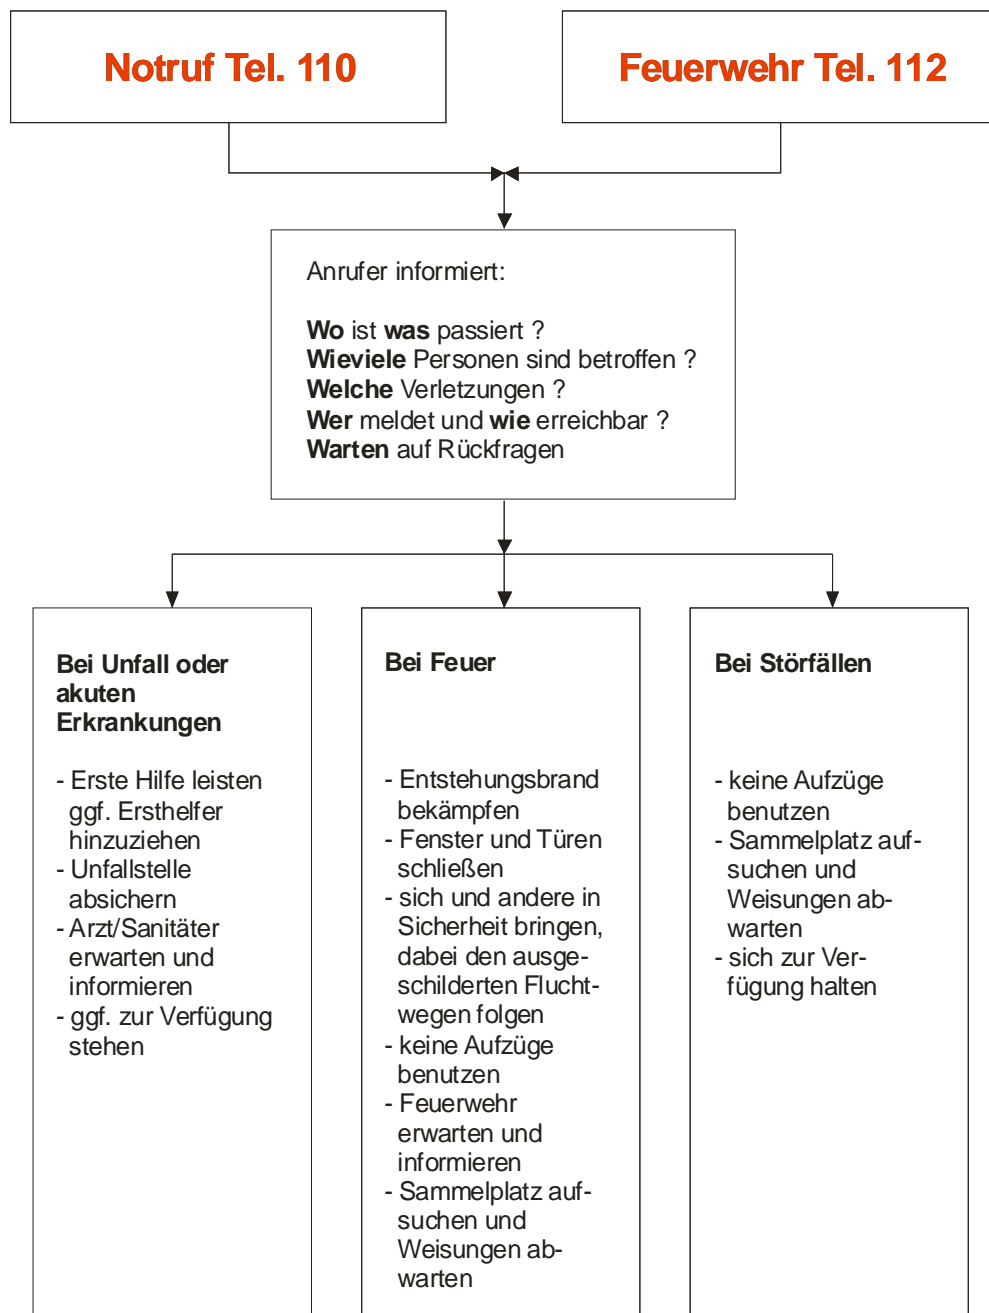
Notruf Tel. 110

Feuerwehr Tel. 112

Anrufer informiert:

**Wo** ist **was** passiert ?
**Wieviele** Personen sind betroffen ?
**Welche** Verletzungen ?
**Wer** meldet und **wie** erreichbar ?
**Warten** auf Rückfragen

**Bei Unfall oder akuten Erkrankungen**

- Erste Hilfe leisten ggf. Ersthelfer hinzuziehen
- Unfallstelle absichern
- Arzt/Sanitäter erwarten und informieren
- ggf. zur Verfügung stehen

**Bei Feuer**

- Entstehungsbrand bekämpfen
- Fenster und Türen schließen
- sich und andere in Sicherheit bringen, dabei den ausgeschilderten Fluchtwegen folgen
- keine Aufzüge benutzen
- Feuerwehr erwarten und informieren
- Sammelplatz aufsuchen und Weisungen abwarten

**Bei Störfällen**

- keine Aufzüge benutzen
- Sammelplatz aufsuchen und Weisungen abwarten
- sich zur Verfügung halten